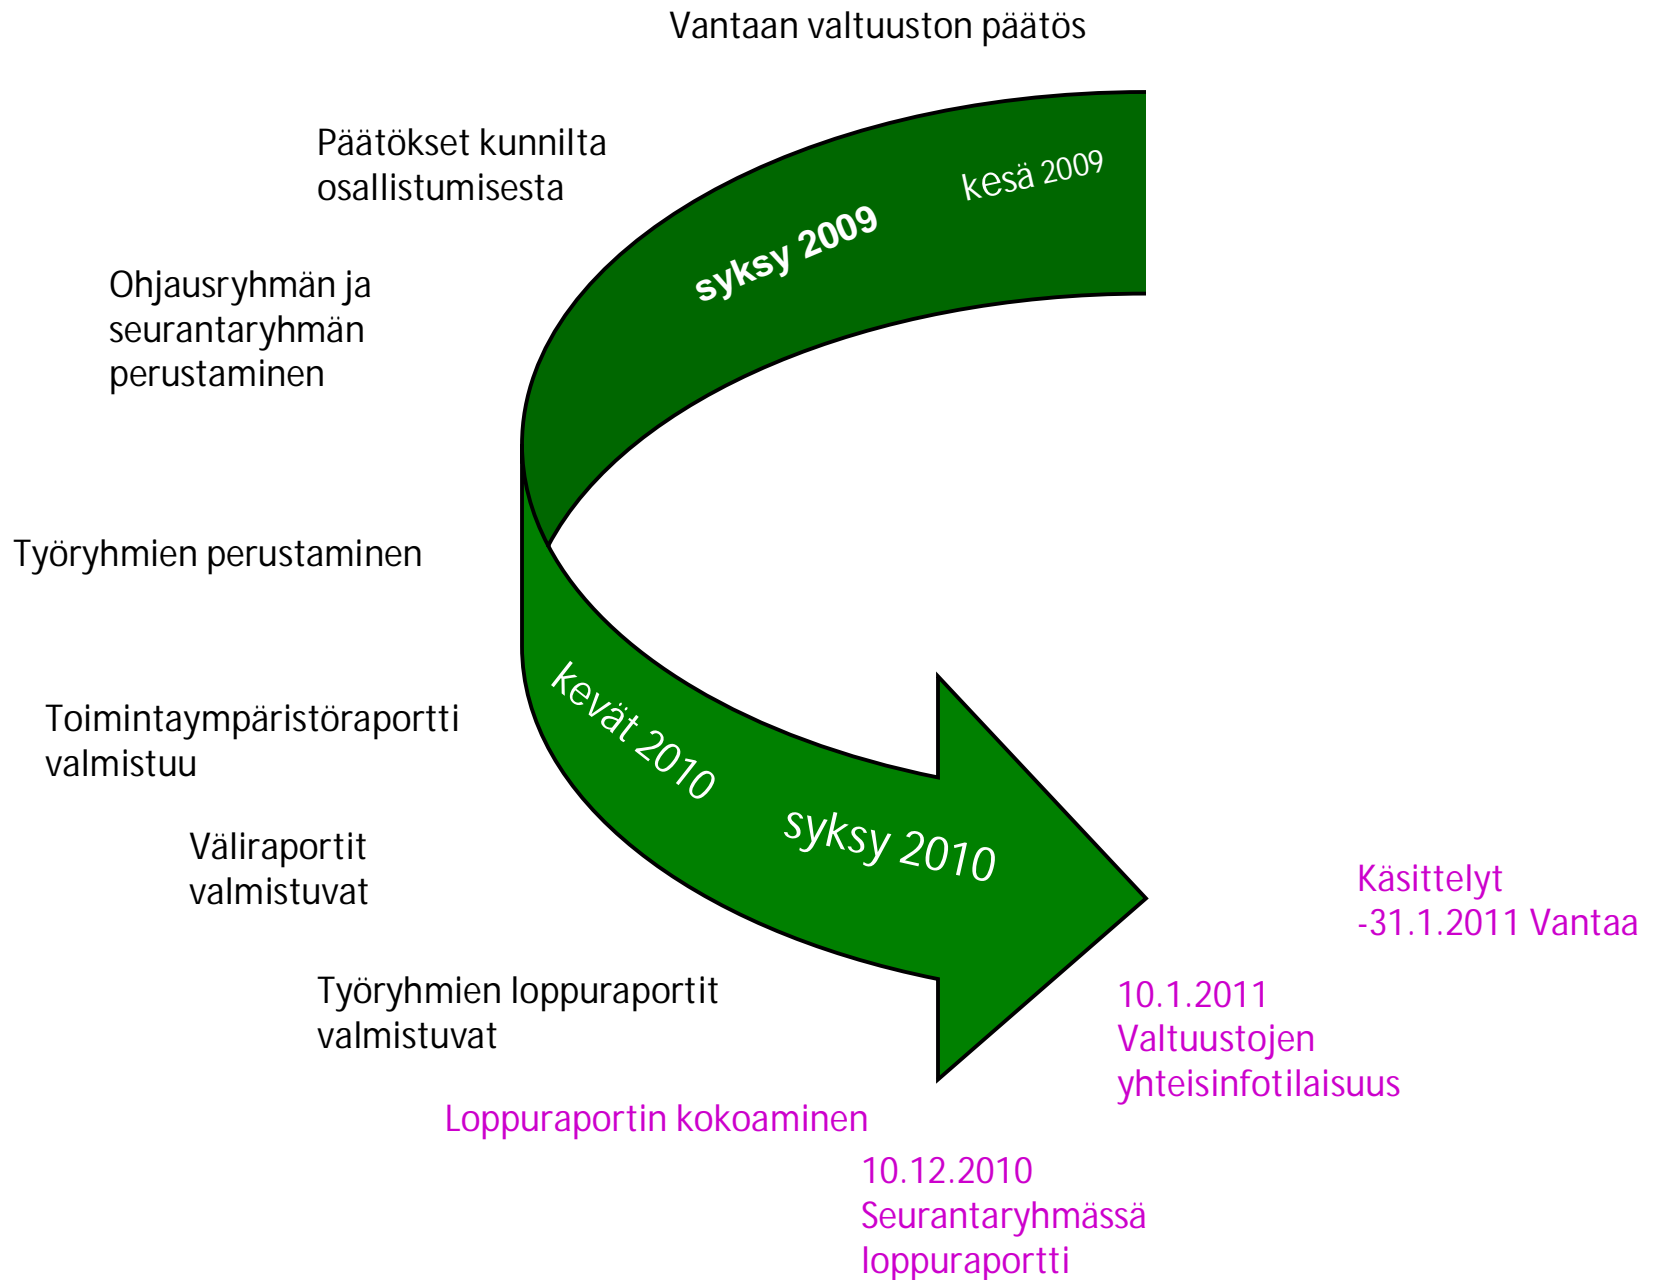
Vantaan valtuuston päätös

Päätökset kunnilta osallistumisesta

kesä 2009

syksy 2009

Ohjausryhmän ja seurantaryhmän perustaminen

Työryhmien perustaminen

Toimintaympäristöraportti valmistuu

kevät 2010

syksy 2010

Väliraportit valmistuvat

Työryhmien loppuraportit valmistuvat

Loppuraportin kokoaminen

10.12.2010 Seurantaryhmässä loppuraportti

10.1.2011 Valtuustojen yhteisinfotilaisuus

Käsittelyt -31.1.2011 Vantaa